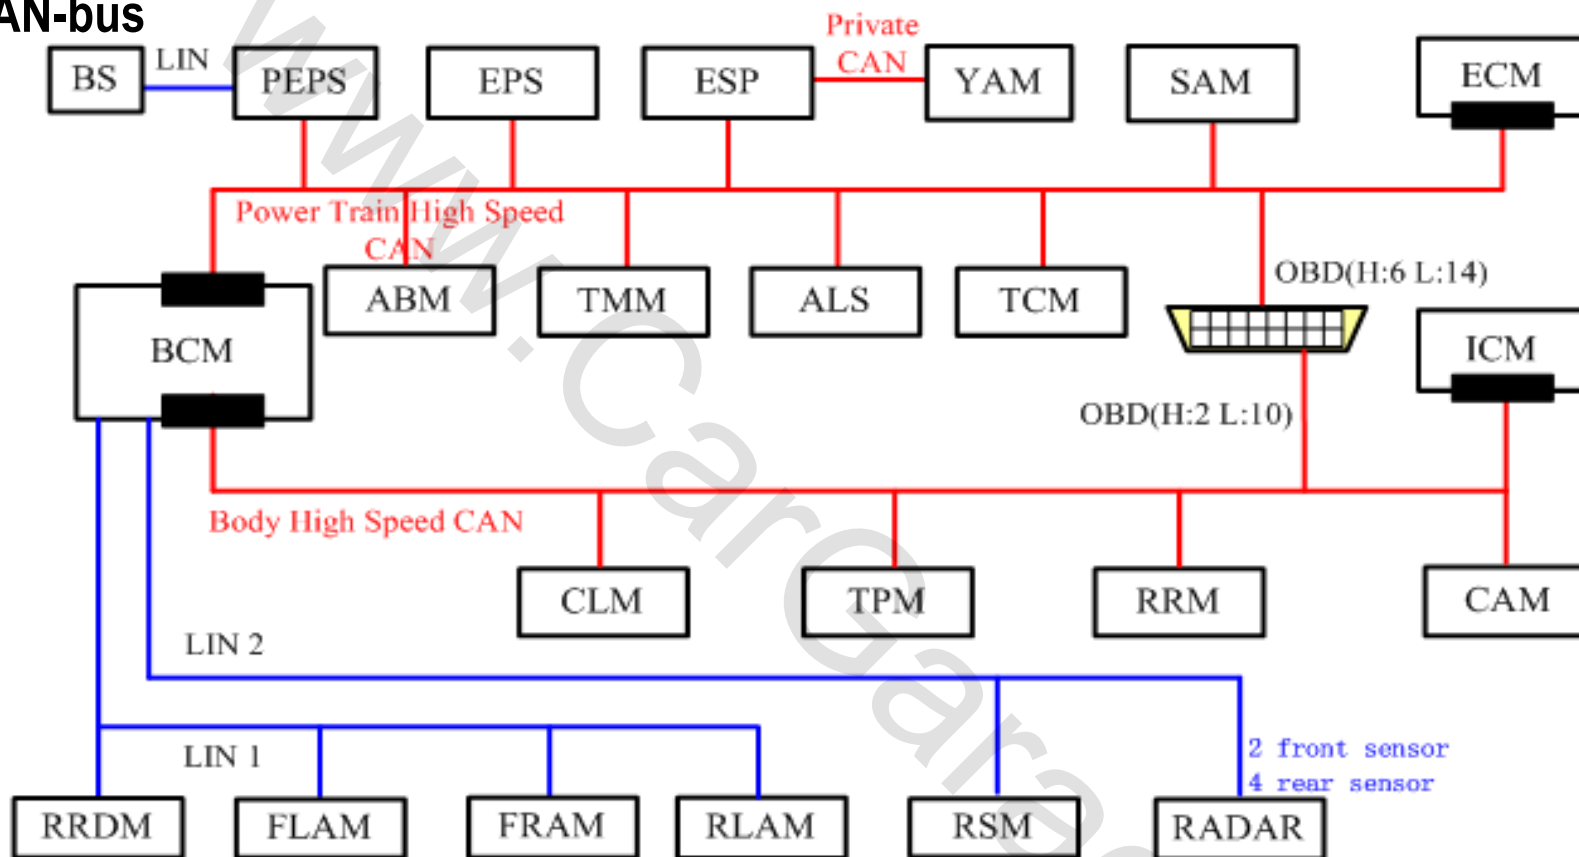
AN-bus

BS
LIN
PEPS
EPS
ESP
Private CAN
YAM
SAM
ECM

Power Train High Speed CAN
ABM
TMM
ALS
TCM
OBD(H:6 L:14)
BCM
ICM
OBD(H:2 L:10)

Body High Speed CAN
CLM
TPM
RRM
CAM

LIN 2
LIN 1
2 front sensor
4 rear sensor
RRDM
FLAM
FRAM
RLAM
RSM
RADAR

www.CarGarage